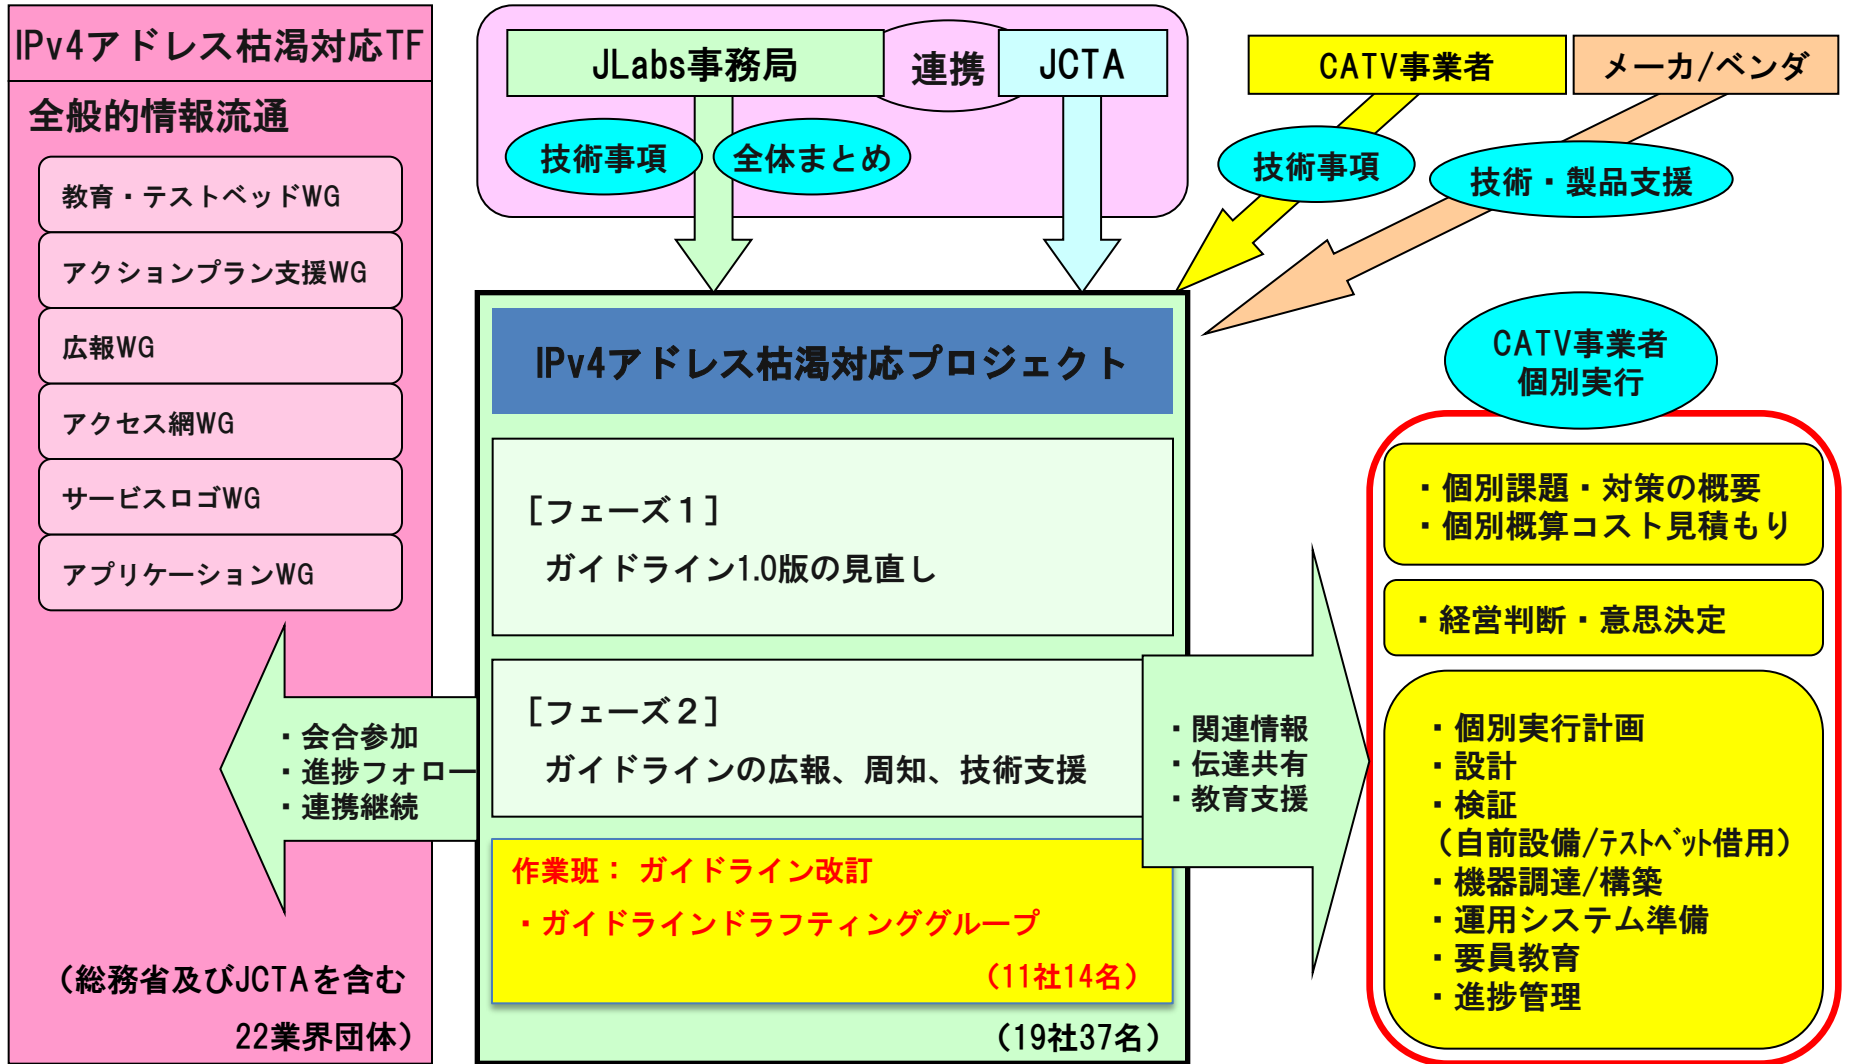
IPv4アドレス枯渇対応TF

全般的情報流通

教育・テストベッドWG

アクションプラン支援WG

広報WG

アクセス網WG

サービスロゴWG

アプリケーションWG

・会合参加
・進捗フォロー
・連携継続

（総務省及びJCTAを含む 22業界団体）

JLabs事務局

連携

JCTA

技術事項

全体まとめ

CATV事業者

メーカ/ベンダ

技術事項

技術・製品支援

IPv4アドレス枯渇対応プロジェクト

［フェーズ１］
ガイドライン1.0版の見直し

［フェーズ２］
ガイドラインの広報、周知、技術支援

作業班： ガイドライン改訂
・ガイドラインドラフティンググループ
（11社14名）

（19社37名）

・関連情報
・伝達共有
・教育支援

CATV事業者
個別実行

・個別課題・対策の概要
・個別概算コスト見積もり

・経営判断・意思決定

・個別実行計画
・設計
・検証
（自前設備/ﾃｽﾄﾍﾞｯﾄ借用）
・機器調達/構築
・運用システム準備
・要員教育
・進捗管理